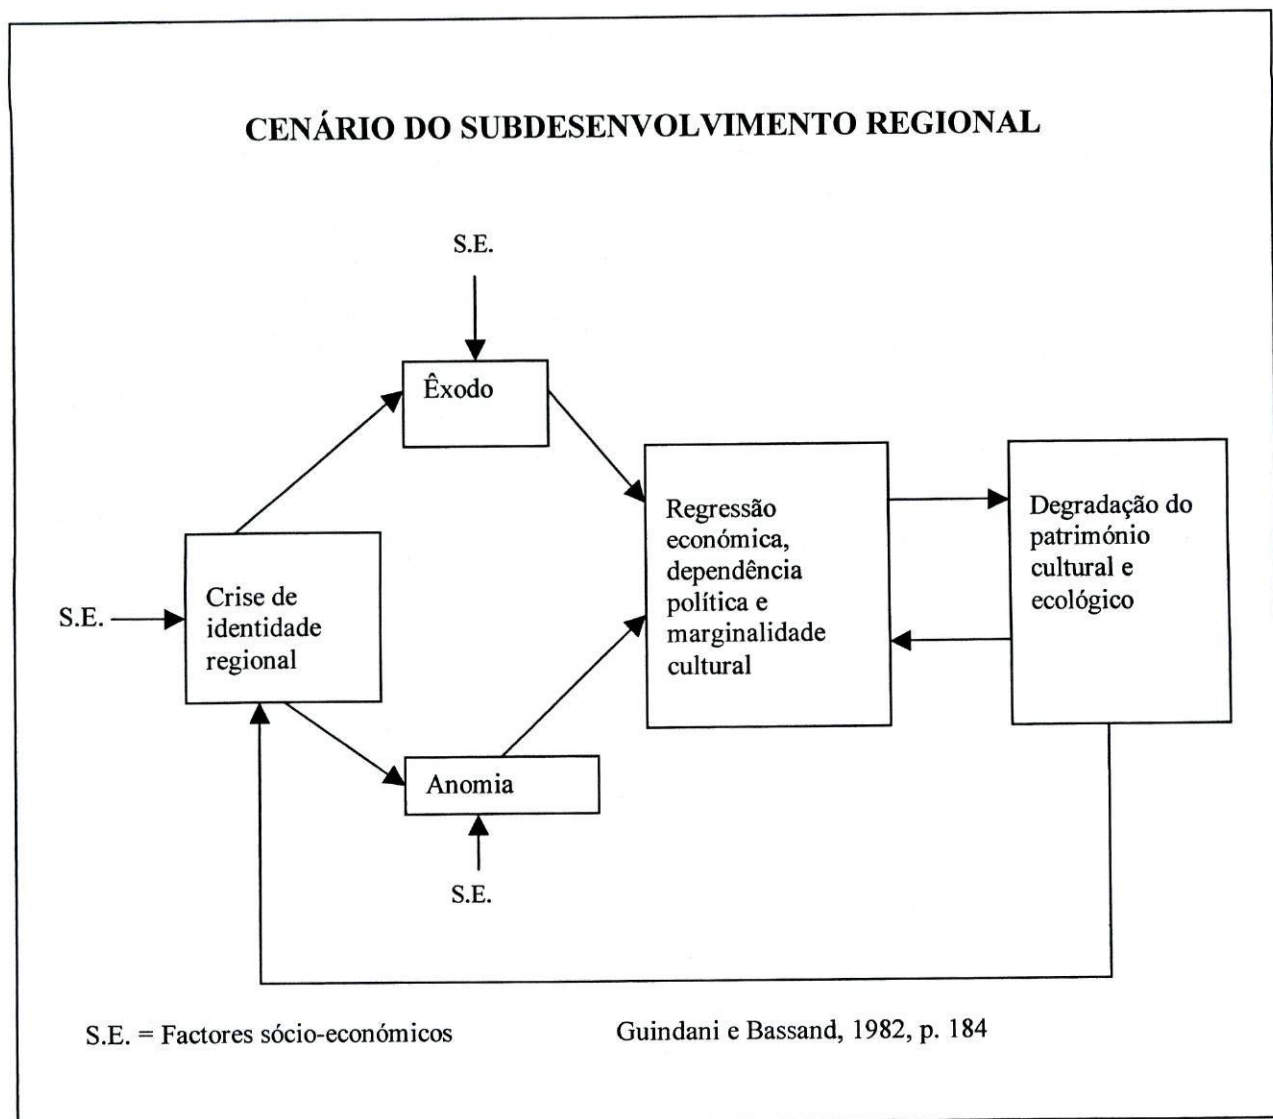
CENÁRIO DO SUBDESENVOLVIMENTO REGIONAL

S.E.

Êxodo

S.E.

Crise de identidade regional

Regressão económica, dependência política e marginalidade cultural

Degradação do património cultural e ecológico

Anomia

S.E.

S.E. = Factores sócio-económicos

Guindani e Bassand, 1982, p. 184